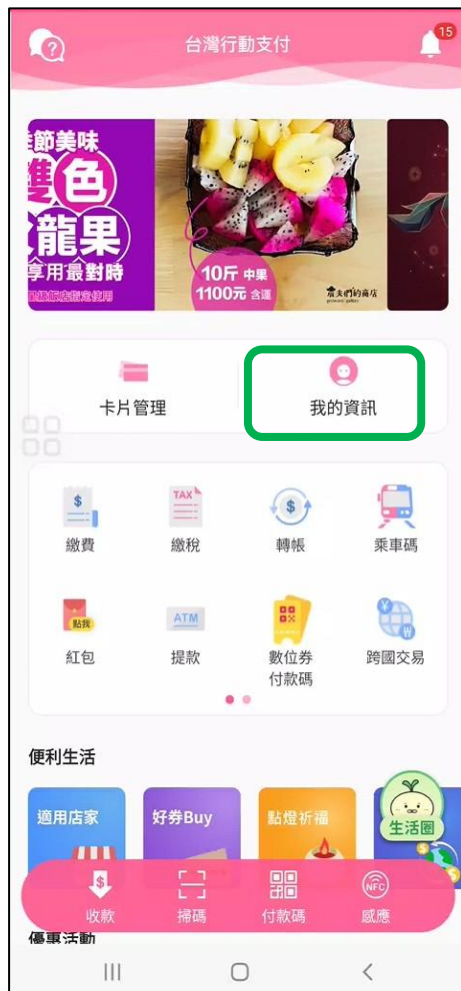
台灣行動支付

15

節美味
雙色
龍果
享用最對時

10斤 中果
1100元 含運

卡片管理

我的資訊

繳費

TAX
繳稅

$
轉帳

乘車碼

貼我
紅包

ATM
提款

數位券
付款碼

¥
₩
跨國交易

便利生活

適用店家

好券Buy

點燈祈福

生活圈

收款

掃碼

付款碼

NFC
感應

優惠活動